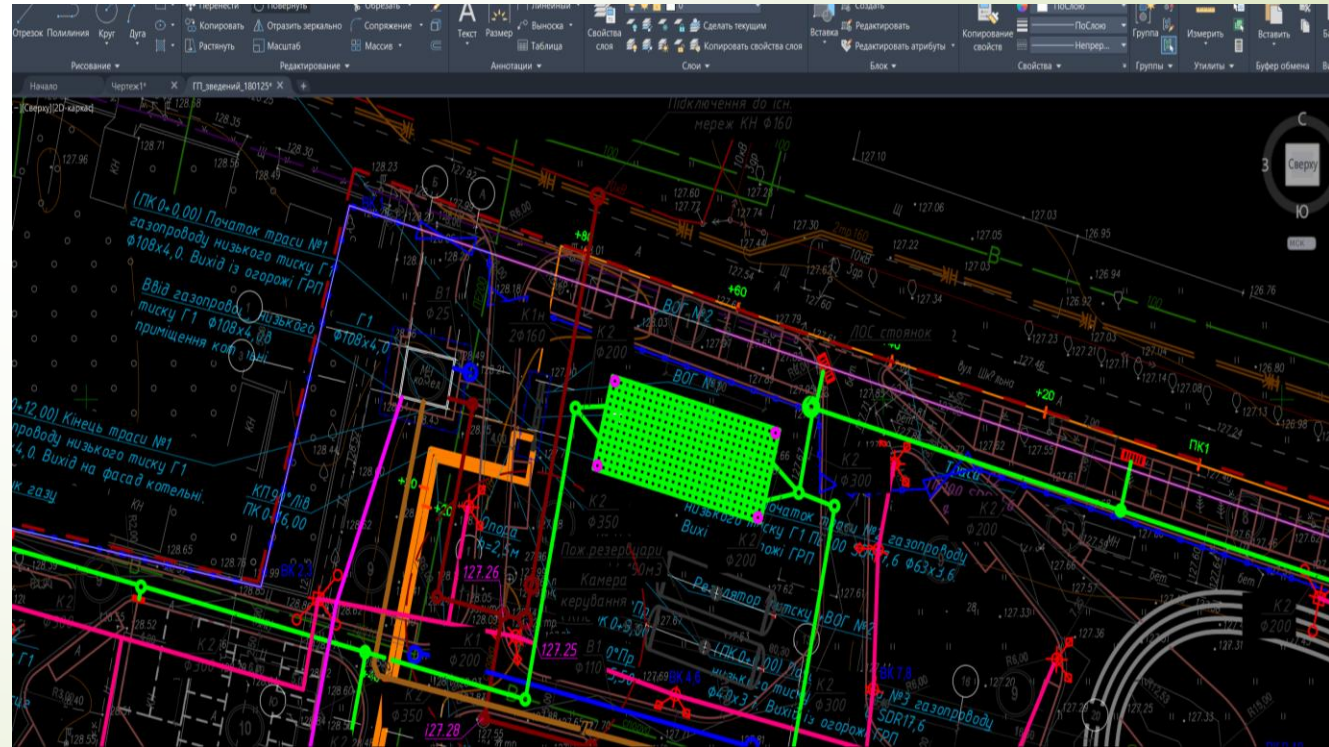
Отрезок Полилиния Круг Дуга
Перенести Повернуть Обрезать
Копировать Отразить зеркально Сопряжение
Растянуть Масштаб Массив
Рисование
Редактирование
Текст Размер
Линейный
Выноска
Таблица
Аннотации
Свойства слоя
Сделать текущим
Копировать свойства слоя
Слои
Вставка
Создать
Редактировать
Редактировать атрибуты
Блок
Копирование свойств
ПоСлою
ПоСлою
Непрер...
Свойства
Группа
Группы
Измерить
Утилиты
Вставить
Буфер обмена
Начало
Чертеж1*
ГП_зведений_180125*
-][Сверху][2D-каркас]
С
З
Сверху
Ю
МСК
Підключення до існ. мереж КН Ф160
(ПК 0+0,00) Початок траси №1 газопроводу низького тиску Г1 Ф108х4,0. Вихід із огорожі ГРП
Ввід газопроводу низького тиску Г1 Ф108х4,0д приміщення котельні
Г1 Ф108х4,0
0+12,00) Кінець траси №1 проводу низького тиску Г1 4,0. Вихід на фасад котельні.
к газу
КП9 Ліві ПК 0+6,00
ВОГ №2
ВОГ №1
К1н 2Ф160
К2 Ф200
ЛОС стоянок
Початок траси №1 ... газопроводу ... низького тиску Г1 ... Ф63х3,6 Вихі ... огорожі ГРП
Пож.резервуари 50м3
Камера керування
Регулятор тиску
ВОГ №1
[ПК 0+0,00] Початок ... низького тиску Ф40х3,7. Вихід із огорожі ГРП
№3 газопроводу SDR17,6
127.26
127.25
127.28
ПК1
+20
+60
127.06
127.03
126.95
126.94
126.92
126.76
127.22
127.30
127.60
127.72
127.74
127.44
127.54
127.34
128.71
128.35
127.96
128.56
128.49
128.23
128.18
128.65
128.52
127.71